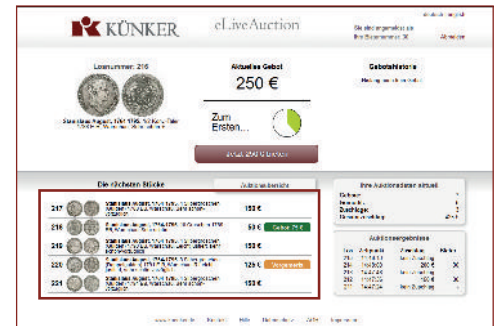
KÜNKER eLive Auction

Sie sind angemeldet als
Ihre Bieternummer: 36
Abmelden

Losnummer: 216

Aktuelles Gebot
250 €

Zum Ersten...

Gebotshistorie

Die nächsten Stücke

Auktionsübersicht

217 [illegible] 150 €
218 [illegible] 50 € Gebot: 75 €
219 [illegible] 150 €
220 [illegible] 125 € Vorgemerkt
221 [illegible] 150 €

Ihre Auktionsdaten aktuell

Auktionsergebnisse

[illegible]